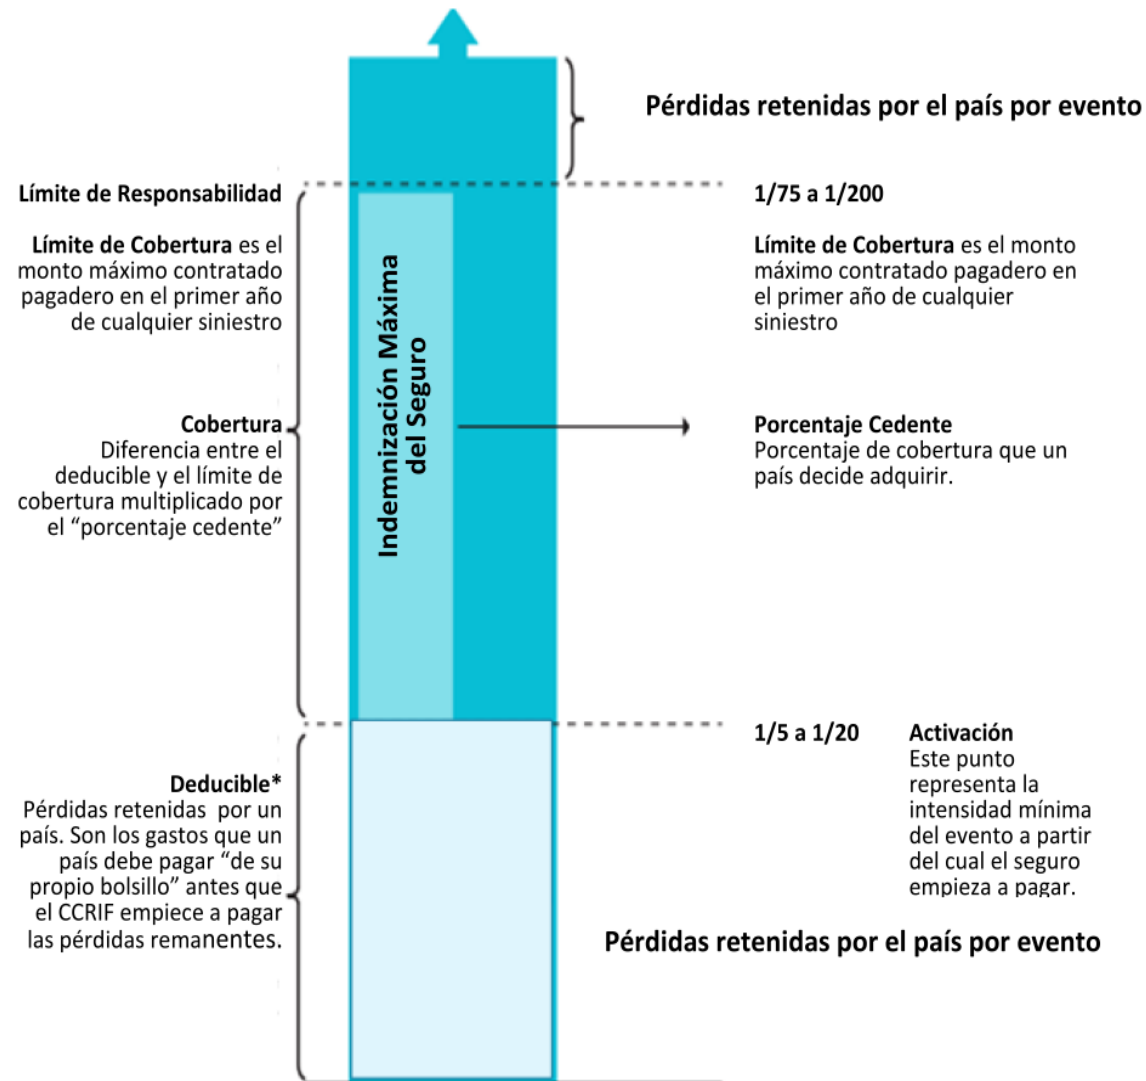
Pérdidas retenidas por el país por evento

Límite de Responsabilidad

1/75 a 1/200

Límite de Cobertura es el monto máximo contratado pagadero en el primer año de cualquier siniestro

Indemnización Máxima del Seguro

Límite de Cobertura es el monto máximo contratado pagadero en el primer año de cualquier siniestro

Cobertura
Diferencia entre el deducible y el límite de cobertura multiplicado por el “porcentaje cedente”

Porcentaje Cedente
Porcentaje de cobertura que un país decide adquirir.

1/5 a 1/20

Activación
Este punto representa la intensidad mínima del evento a partir del cual el seguro empieza a pagar.

Deducible*
Pérdidas retenidas por un país. Son los gastos que un país debe pagar “de su propio bolsillo” antes que el CCRIF empiece a pagar las pérdidas remanentes.

Pérdidas retenidas por el país por evento